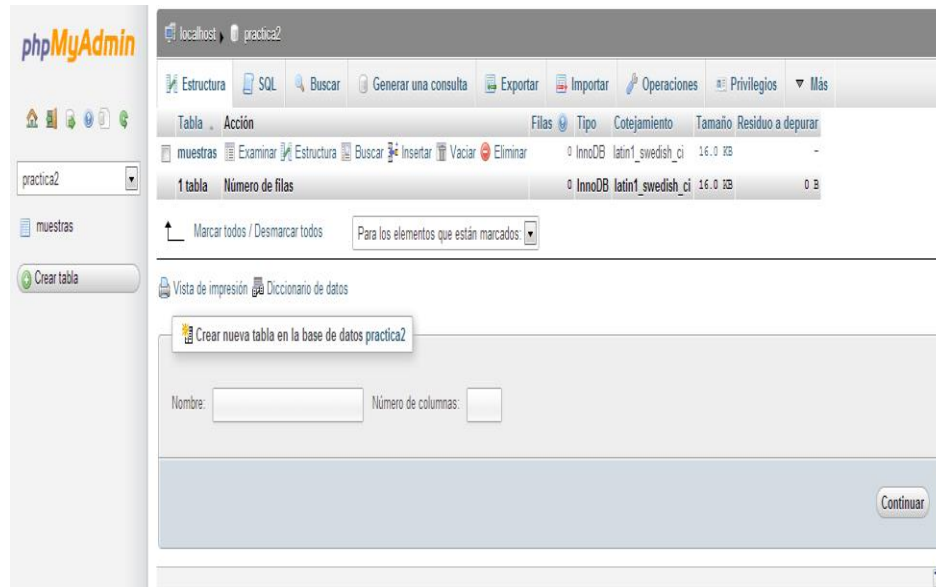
phpMyAdmin

practica2

muestras

Crear tabla

localhost » practica2

Estructura SQL Buscar Generar una consulta Exportar Importar Operaciones Privilegios ▼ Más

| Tabla | Acción | Filas | Tipo | Cotejamiento | Tamaño | Residuo a depurar |
|---|---|---|---|---|---|---|
| muestras | Examinar Estructura Buscar Insertar Vaciar Eliminar | 0 | InnoDB | latin1_swedish_ci | 16.0 KB | - |
| 1 tabla | Número de filas | 0 | InnoDB | latin1_swedish_ci | 16.0 KB | 0 B |

Marcar todos / Desmarcar todos Para los elementos que están marcados:

Vista de impresión Diccionario de datos

Crear nueva tabla en la base de datos practica2

Nombre: Número de columnas:

Continuar